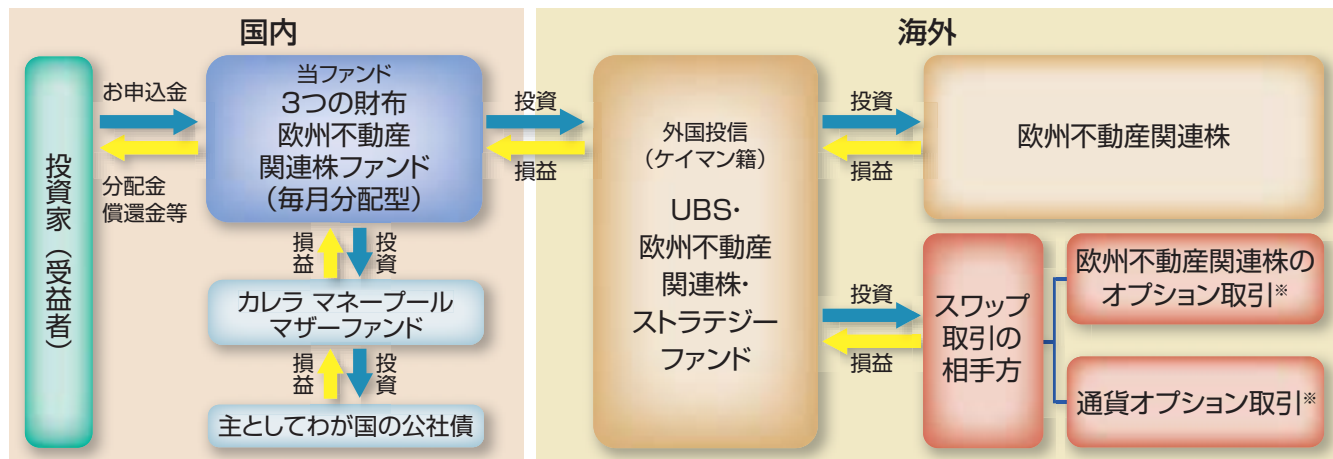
国内

海外

投資家（受益者）

お申込金

分配金
償還金等

当ファンド
3つの財布
欧州不動産
関連株ファンド
（毎月分配型）

損益

投資

カレラ マネープール
マザーファンド

損益

投資

主としてわが国の公社債

投資

損益

外国投信
（ケイマン籍）

UBS・
欧州不動産
関連株・
ストラテジー
ファンド

投資

損益

欧州不動産関連株

投資

損益

スワップ
取引の
相手方

欧州不動産関連株の
オプション取引※

通貨オプション取引※